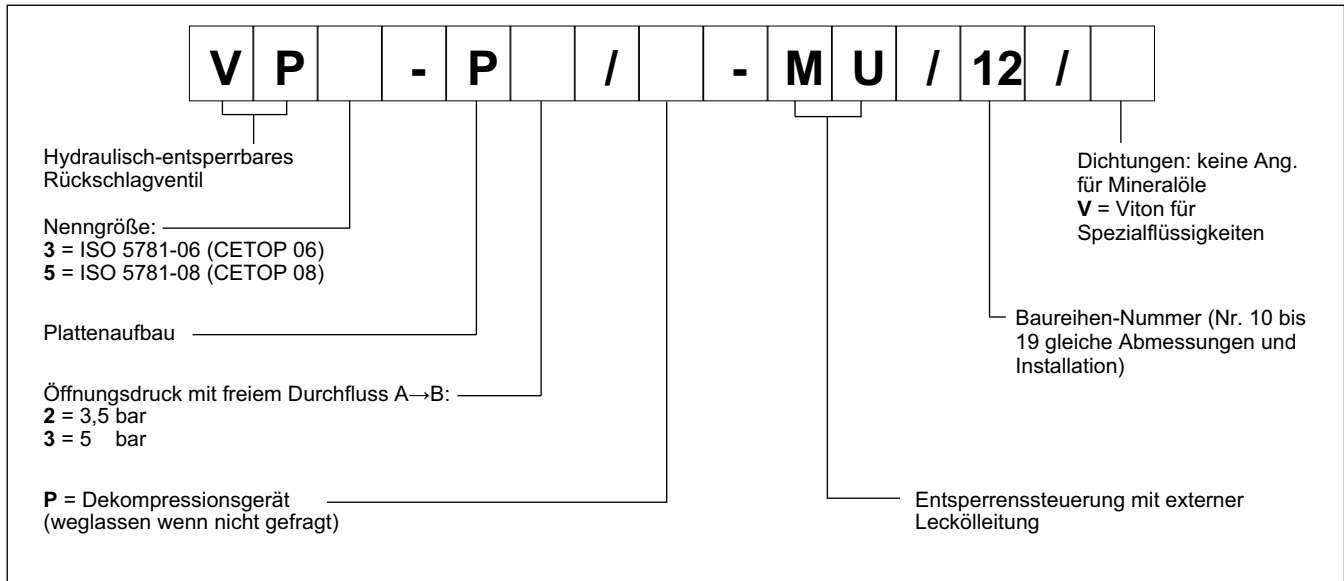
V P - P / - M U / 12 /

Hydraulisch-entsperrbares Rückschlagventil

Nenngröße:
**3** = ISO 5781-06 (CETOP 06)
**5** = ISO 5781-08 (CETOP 08)

Plattenaufbau

Öffnungsdruck mit freiem Durchfluss A→B:
**2** = 3,5 bar
**3** = 5 bar

**P** = Dekompressionsgerät (weglassen wenn nicht gefragt)

Dichtungen: keine Ang. für Mineralöle
**V** = Viton für Spezialflüssigkeiten

Baureihen-Nummer (Nr. 10 bis 19 gleiche Abmessungen und Installation)

Entsperrenssteuerung mit externer Leckölleitung